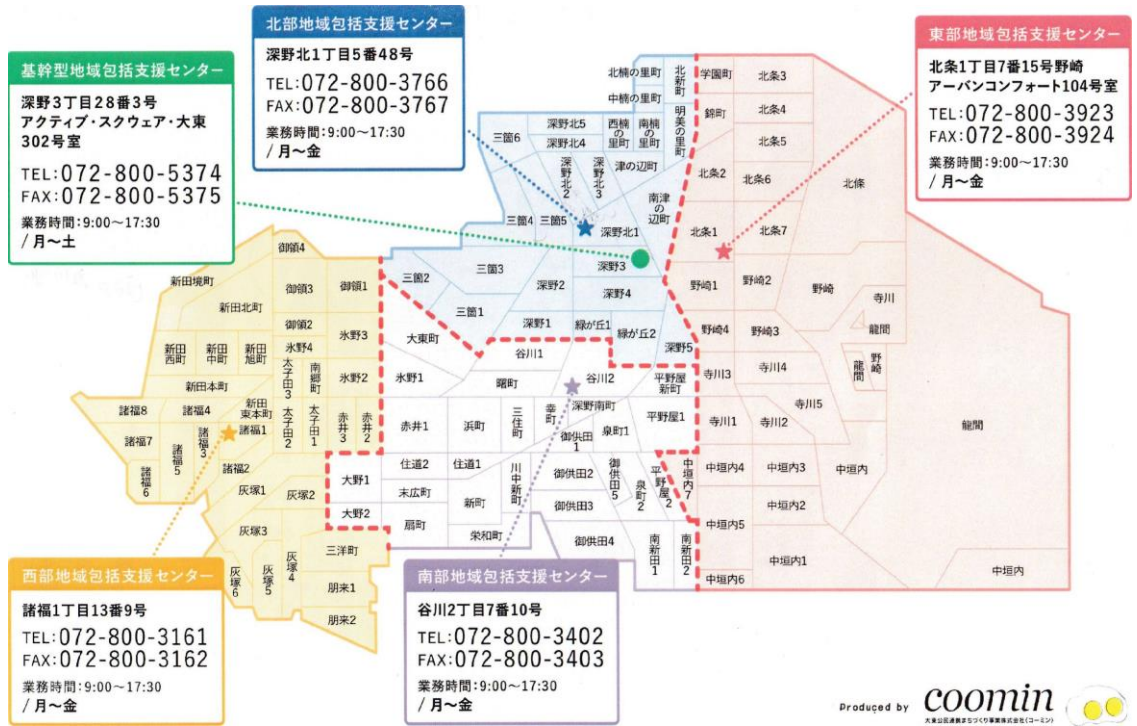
北部地域包括支援センター
深野北1丁目5番48号
TEL:072-800-3766
FAX:072-800-3767
業務時間:9:00~17:30
/月~金

基幹型地域包括支援センター
深野3丁目28番3号
アクティブ・スクウェア・大東302号室
TEL:072-800-5374
FAX:072-800-5375
業務時間:9:00~17:30
/月~土

東部地域包括支援センター
北条1丁目7番15号野崎アーバンコンフォート104号室
TEL:072-800-3923
FAX:072-800-3924
業務時間:9:00~17:30
/月~金

北楠の里町 北新町 中楠の里町 明美の里町 学園町 北条3 錦町 北条4 北条5 深野北5 西楠の里町 南楠の里町 三箇6 深野北4 深野北2 深野北3 津の辺町 北条2 北条6 北條 南津の辺町 三箇4 三箇5 深野北1 北条1 北条7 深野3 三箇2 三箇3 深野2 深野4 野崎1 野崎2 野崎 寺川 三箇1 深野1 緑が丘1 緑が丘2 野崎4 野崎3 龍間 大東町 深野5 谷川1 野崎 龍間 御領4 新田境町 新田北町 御領3 御領1 御領2 氷野3 新田西町 新田中町 新田旭町 氷野4 太子田3 南郷町 氷野2 氷野1 曙町 谷川2 平野屋新町 寺川3 寺川4 寺川5 新田本町 新田東本町 太子田2 太子田1 赤井3 赤井2 赤井1 浜町 三住町 幸町 深野南町 平野屋1 寺川1 寺川2 龍間 諸福8 諸福4 諸福1 御供田1 泉町1 諸福7 諸福5 諸福3 諸福6 諸福2 住道2 住道1 川中新町 御供田2 御供田5 泉町2 平野屋2 中垣内7 中垣内4 中垣内3 中垣内 灰塚1 灰塚2 大野1 末広町 新町 御供田3 中垣内2 大野2 扇町 栄和町 中垣内5 灰塚3 御供田4 南新田1 南新田2 中垣内1 灰塚6 灰塚5 灰塚4 三洋町 中垣内6 中垣内 朋来1 朋来2

西部地域包括支援センター
諸福1丁目13番9号
TEL:072-800-3161
FAX:072-800-3162
業務時間:9:00~17:30
/月~金

南部地域包括支援センター
谷川2丁目7番10号
TEL:072-800-3402
FAX:072-800-3403
業務時間:9:00~17:30
/月~金

Produced by coomin
大東公民連携まちづくり事業株式会社(コーミン)